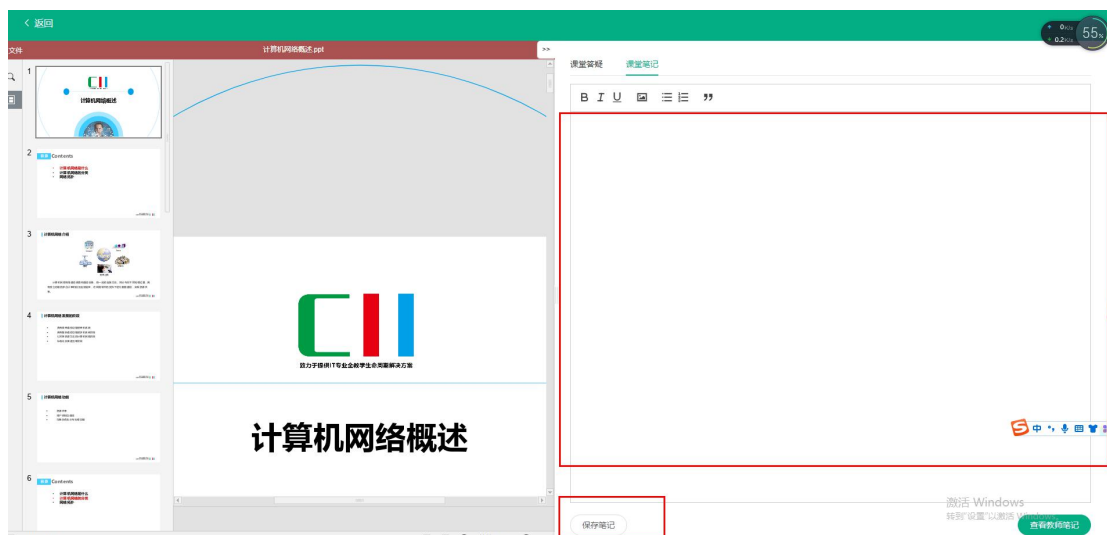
< 返回

0K/s
0.2K/s
55%

文件

计算机网络概述.ppt

>>

课堂答疑 课堂笔记

B I U

1

计算机网络概述

2

Contents

3

4

5

6

Contents

致力于提供IT专业全教学生命周期解决方案

计算机网络概述

中

激活 Windows
转到"设置"以激活 Windows。

保存笔记

查看教师笔记